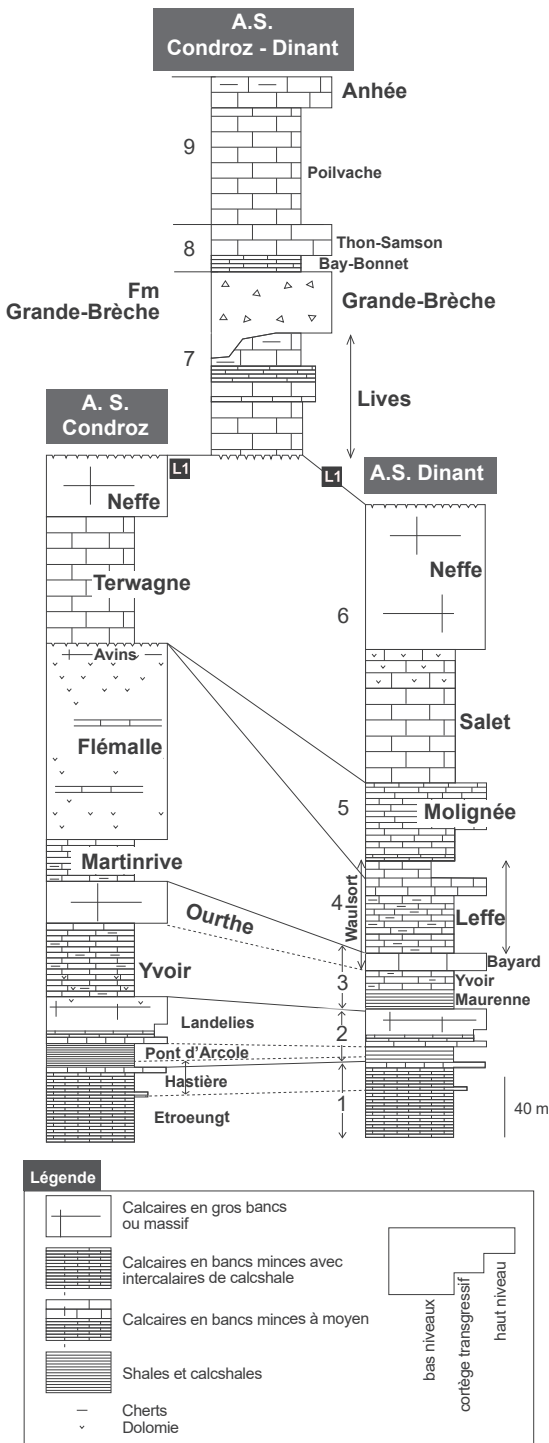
A.S.
Condroz - Dinant

Anhée

9

Poilvache

8

Thon-Samson

Bay-Bonnet

Fm
Grande-Brèche

Grande-Brèche

7

Lives

A. S.
Condroz

L1

A.S. Dinant

Neffe

Terwagne

Neffe

6

Avins

Flémalle

Salet

5

Molignée

Martinrive

4

Waulsort

Leffe

Ourthe

Bayard

Yvoir

3

Yvoir

Maurenne

Landelies

2

Pont d'Arcole

Hastière

1

Etroeungt

40 m

Légende

Calcaires en gros bancs ou massif

Calcaires en bancs minces avec intercalaires de calcshale

Calcaires en bancs minces à moyen

Shales et calcshales

Cherts

Dolomie

bas niveaux

cortège transgressif

haut niveau